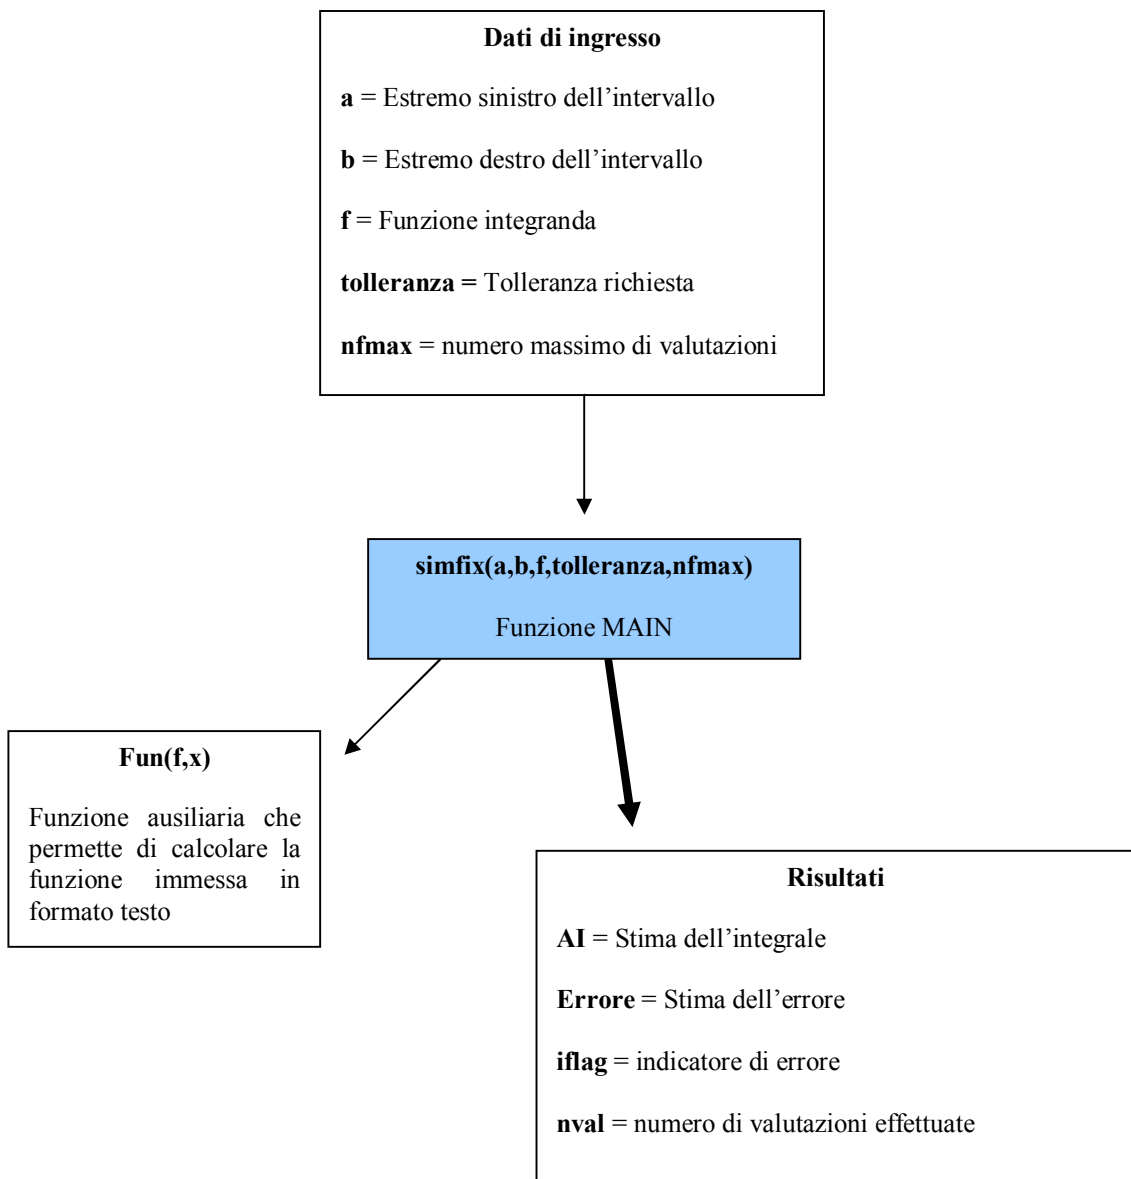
Dati di ingresso

**a** = Estremo sinistro dell'intervallo

**b** = Estremo destro dell'intervallo

**f** = Funzione integranda

**tolleranza =** Tolleranza richiesta

**nfmax** = numero massimo di valutazioni

**simfix(a,b,f,tolleranza,nfmax)**

Funzione MAIN

**Fun(f,x)**

Funzione ausiliaria che permette di calcolare la funzione immessa in formato testo

**Risultati**

**AI** = Stima dell'integrale

**Errore** = Stima dell'errore

**iflag** = indicatore di errore

**nval** = numero di valutazioni effettuate